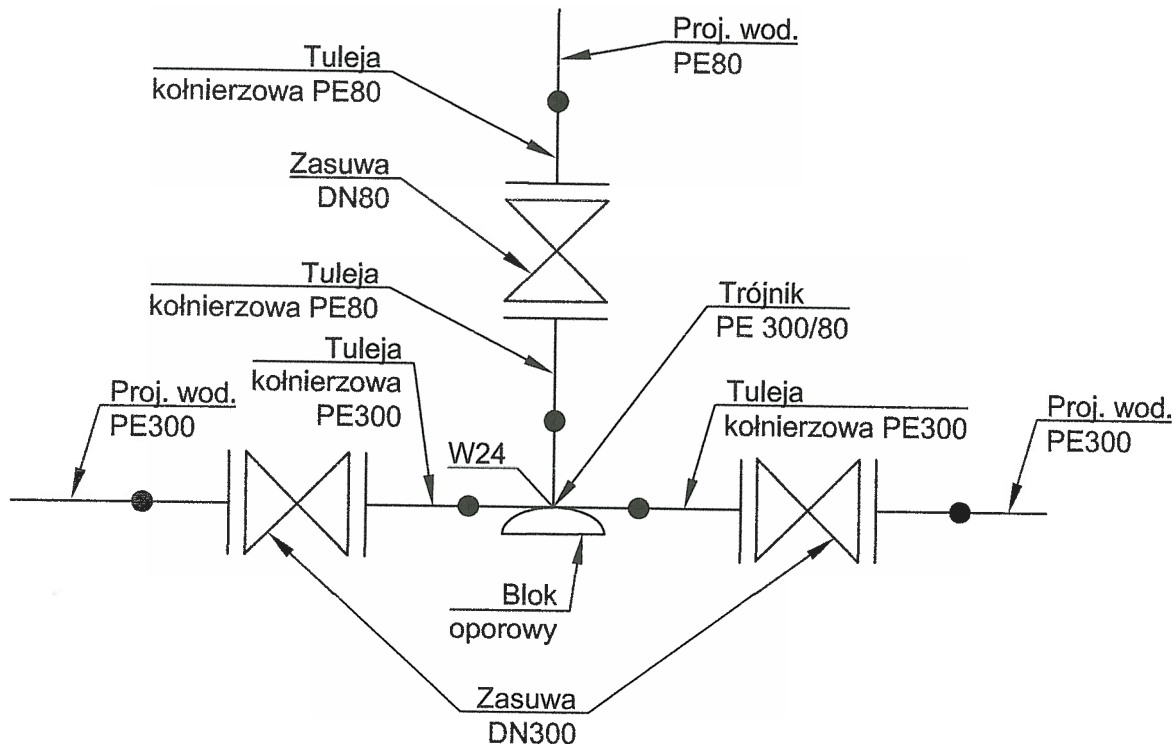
Proj. wod.
PE80

Tuleja
kołnierzowa PE80

Zasuwa
DN80

Tuleja
kołnierzowa PE80

Trójnik
PE 300/80

Tuleja
kołnierzowa
PE300

Proj. wod.
PE300

Tuleja
kołnierzowa PE300

Proj. wod.
PE300

W24

Blok
oporowy

Zasuwa
DN300